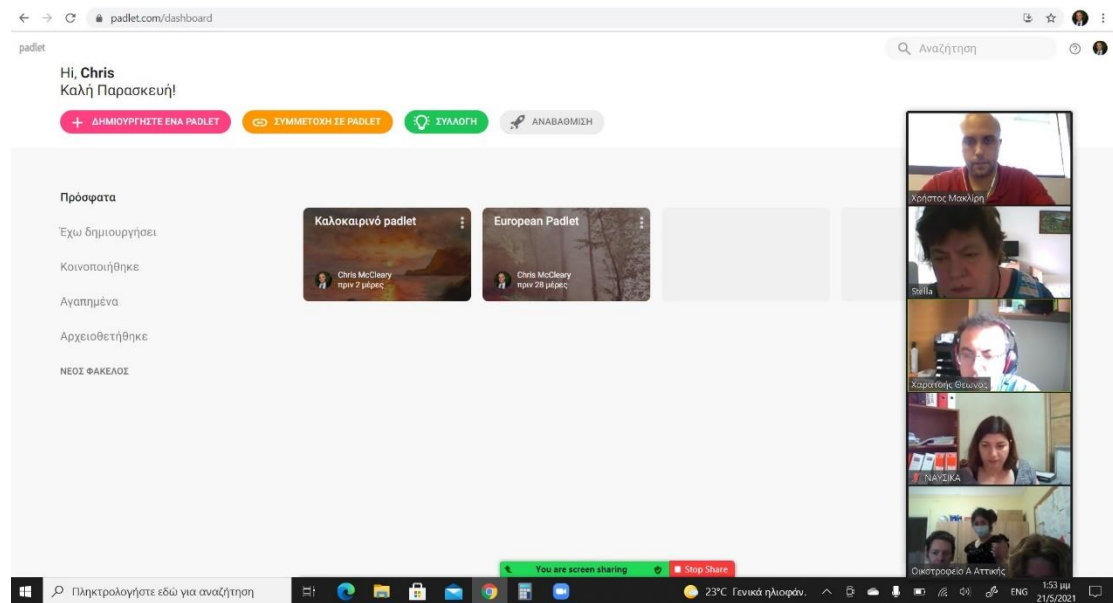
padlet.com/dashboard

padlet

Αναζήτηση

Hi, **Chris**
Καλή Παρασκευή!

+ ΔΗΜΙΟΥΡΓΗΣΤΕ ΕΝΑ PADLET
ΣΥΜΜΕΤΟΧΗ ΣΕ PADLET
ΣΥΛΛΟΓΗ
ΑΝΑΒΑΘΜΙΣΗ

Πρόσφατα
Έχω δημιουργήσει
Κοινοποιήθηκε
Αγαπημένα
Αρχειοθετήθηκε
ΝΕΟΣ ΦΑΚΕΛΟΣ

Καλοκαιρινό padlet
Chris McCleary
πριν 7 μέρες

European Padlet
Chris McCleary
πριν 28 μέρες

Χρήστος Μακλιρη
Stella
Χαραλαμπος Θεωνας
ΝΑΥΣΙΚΑ
Οικοτροφείο Α Αττικής

You are screen sharing
Stop Share

Πληκτρολογήστε εδώ για αναζήτηση

23°C Γενικά ηλιοφάν.
ENG
1:53 μμ
21/5/2021